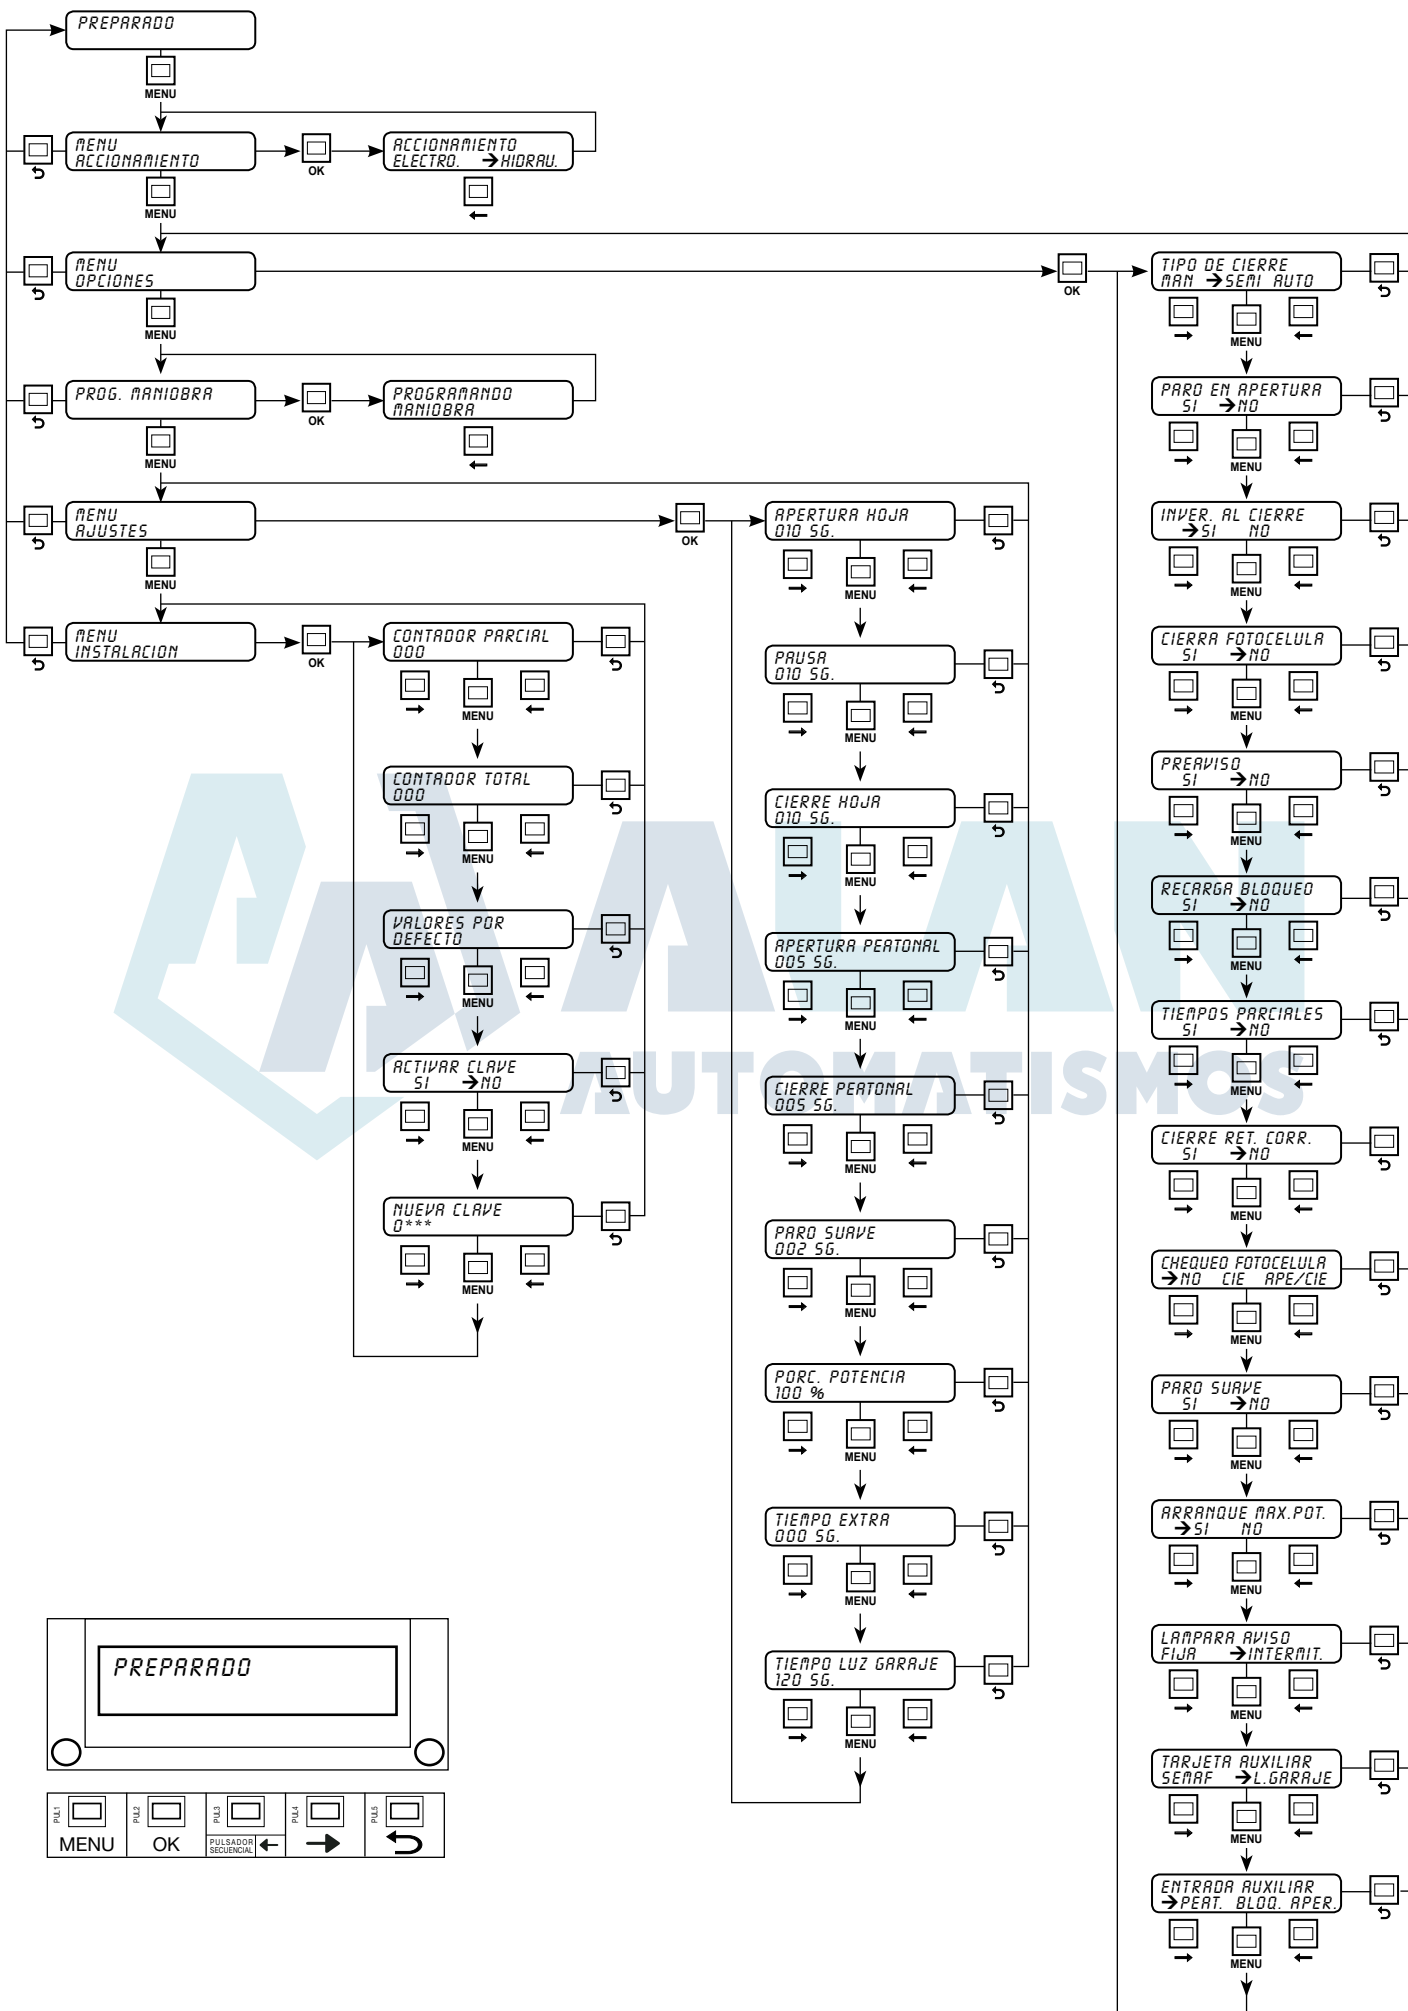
PREPARADO
MENU
MENU ACCIONAMIENTO
OK
ACCIONAMIENTO ELECTRO. → HIDRAU.
MENU
MENU OPCIONES
OK
TIPO DE CIERRE MAN → SEMI AUTO
MENU
PARO EN APERTURA SI → NO
MENU
INVER. AL CIERRE → SI NO
MENU
CIERRA FOTOCELULA SI → NO
MENU
PREAVISO SI → NO
MENU
RECARGA BLOQUEO SI → NO
MENU
TIEMPOS PARCIALES SI → NO
MENU
CIERRE RET. CORR. SI → NO
MENU
CHEQUEO FOTOCELULA → NO CIE APE/CIE
MENU
PARO SUAVE SI → NO
MENU
ARRANQUE MAX.POT. → SI NO
MENU
LAMPARA AVISO FIJA → INTERMIT.
MENU
TARJETA AUXILIAR SEMAF → L.GARAJE
MENU
ENTRADA AUXILIAR → PEAT. BLOQ. APER.
MENU
MENU
PROG. MANIOBRA
OK
PROGRAMANDO MANIOBRA
MENU
MENU AJUSTES
OK
APERTURA HOJA 010 SG.
MENU
PAUSA 010 SG.
MENU
CIERRE HOJA 010 SG.
MENU
APERTURA PEATONAL 005 SG.
MENU
CIERRE PEATONAL 005 SG.
MENU
PARO SUAVE 002 SG.
MENU
PORC. POTENCIA 100 %
MENU
TIEMPO EXTRA 000 SG.
MENU
TIEMPO LUZ GARAJE 120 SG.
MENU
MENU
MENU INSTALACION
OK
CONTADOR PARCIAL 000
MENU
CONTADOR TOTAL 000
MENU
VALORES POR DEFECTO
MENU
ACTIVAR CLAVE SI → NO
MENU
NUEVA CLAVE 0***
MENU
AUTOMATISMOS
PREPARADO
PUL1 MENU
PUL2 OK
PUL3 PULSADOR SECUENCIAL
PUL4
PUL5